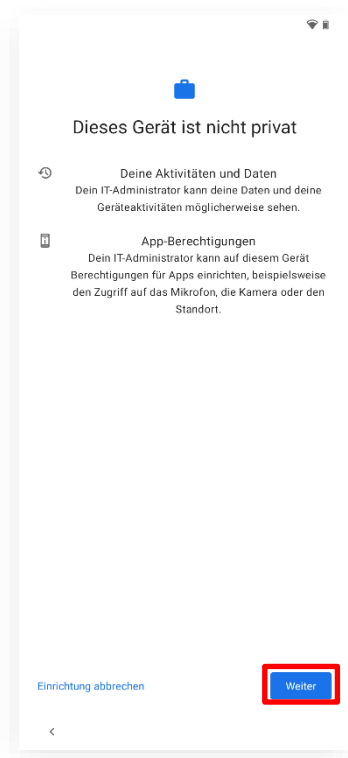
Dieses Gerät ist nicht privat

Deine Aktivitäten und Daten
Dein IT-Administrator kann deine Daten und deine Geräteaktivitäten möglicherweise sehen.

App-Berechtigungen
Dein IT-Administrator kann auf diesem Gerät Berechtigungen für Apps einrichten, beispielsweise den Zugriff auf das Mikrofon, die Kamera oder den Standort.

Einrichtung abbrechen

Weiter